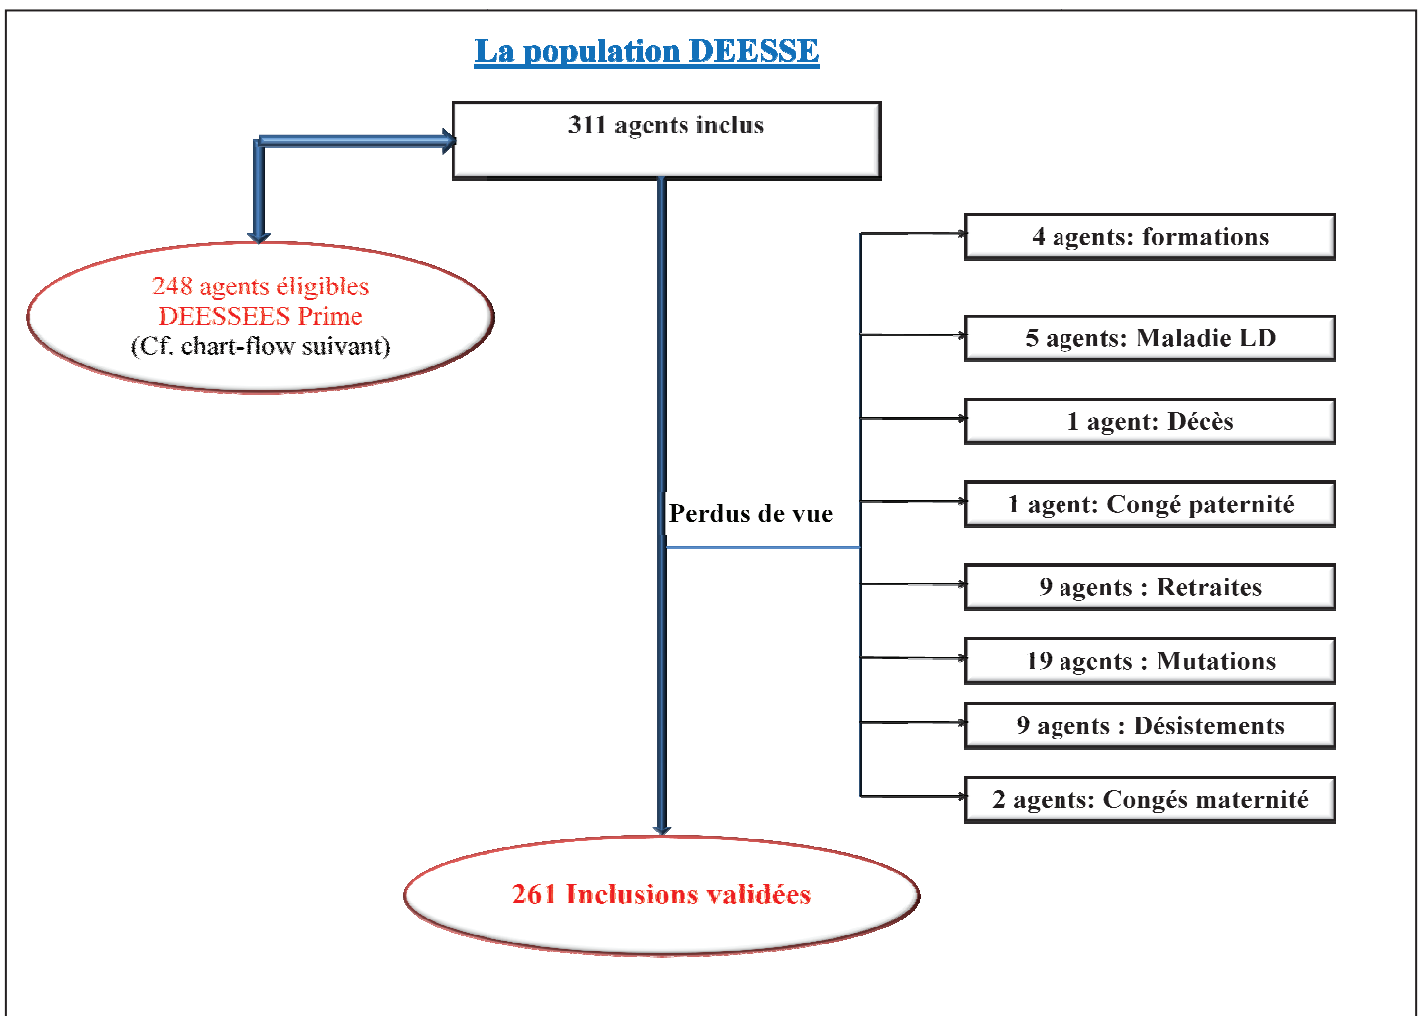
La population DEESSE

311 agents inclus

248 agents éligibles DEESSEES Prime (Cf. chart-flow suivant)

Perdus de vue

4 agents: formations

5 agents: Maladie LD

1 agent: Décès

1 agent: Congé paternité

9 agents : Retraites

19 agents : Mutations

9 agents : Désistements

2 agents: Congés maternité

261 Inclusions validées